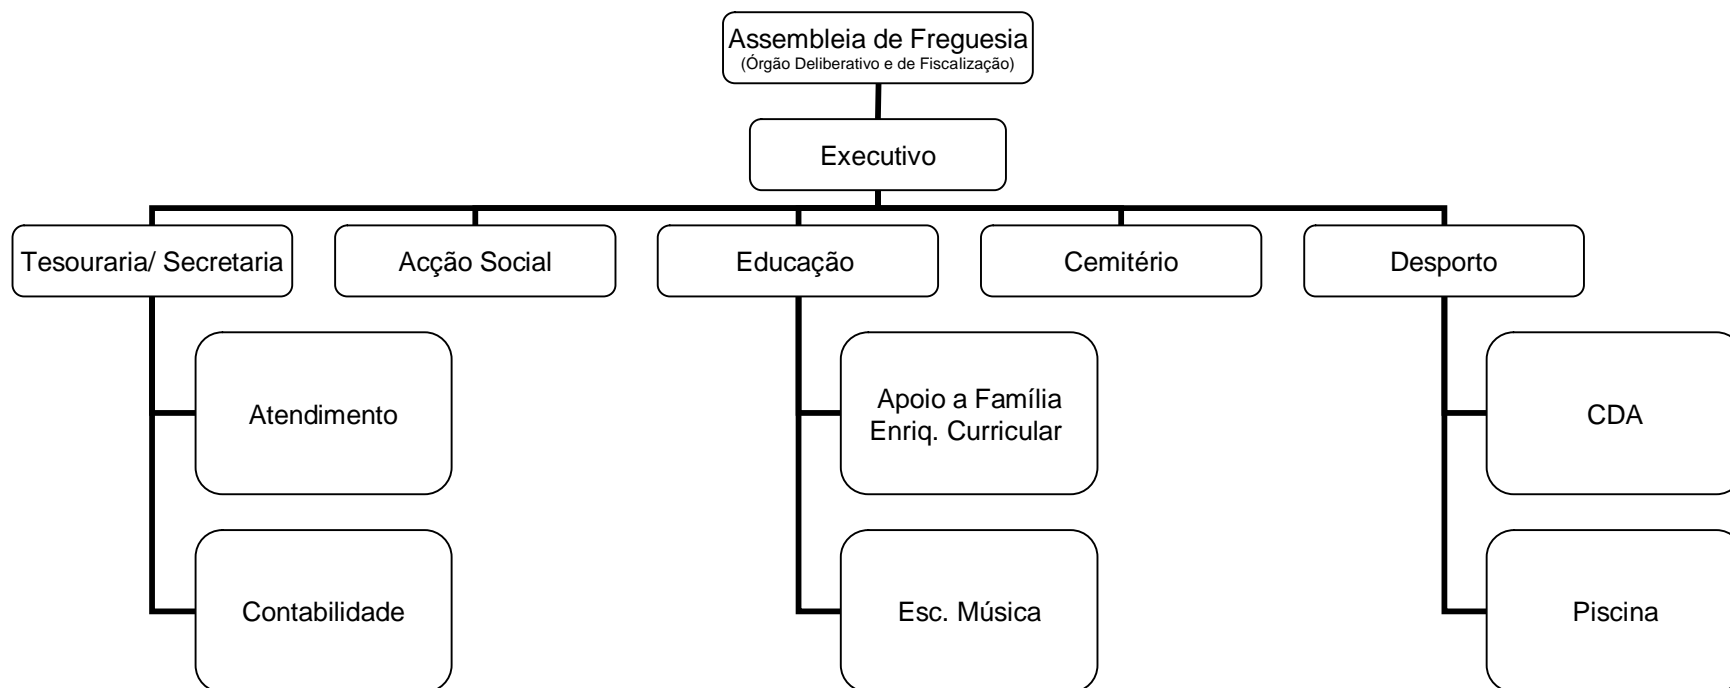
Assembleia de Freguesia
(Órgão Deliberativo e de Fiscalização)

Executivo

Tesouraria/ Secretaria

Acção Social

Educação

Cemitério

Desporto

Atendimento

Contabilidade

Apoio a Família
Enriq. Curricular

Esc. Música

CDA

Piscina